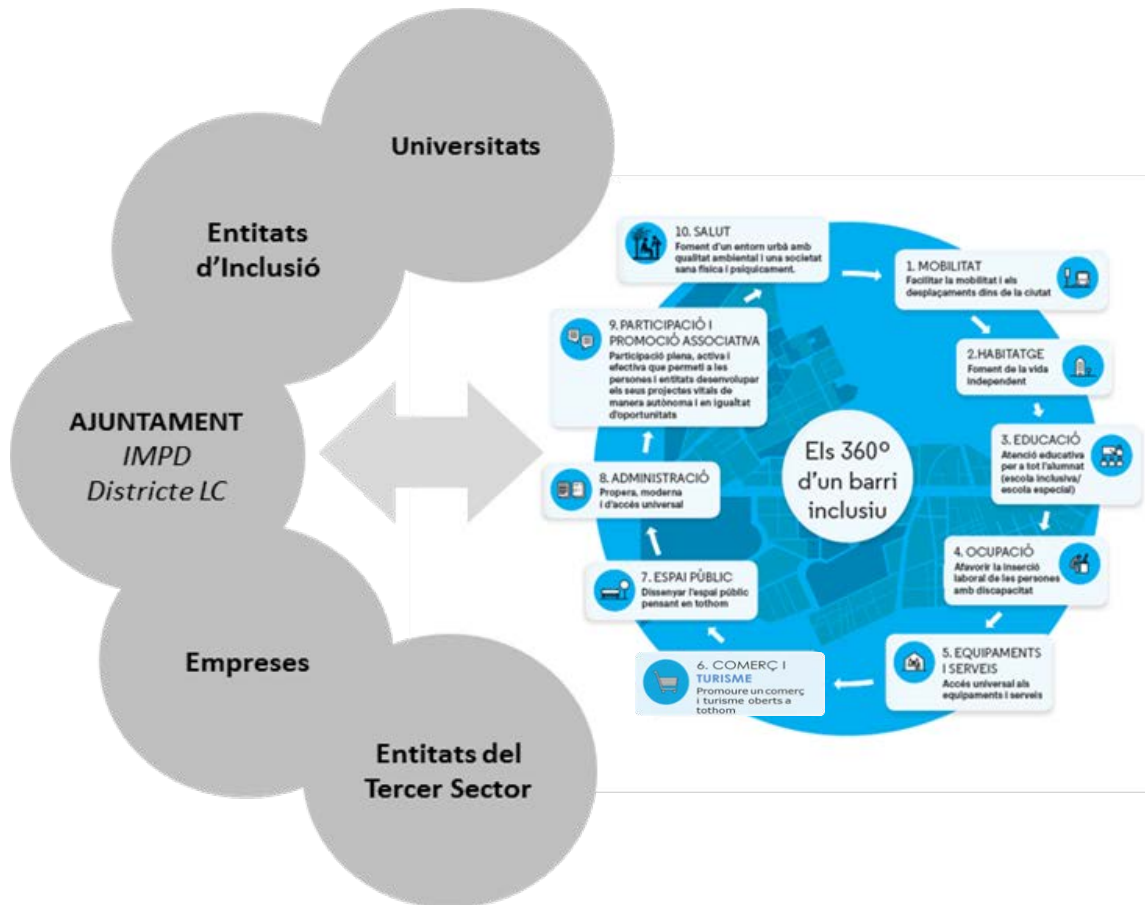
Universitats

Entitats d'Inclusió

AJUNTAMENT
IMPD
Districte LC

Empreses

Entitats del Tercer Sector

10. SALUT
Foment d'un entorn urbà amb qualitat ambiental i una societat sana física i psíquicament.

1. MOBILITAT
Facilitar la mobilitat i els desplaçaments dins de la ciutat

2.HABITATGE
Foment de la vida independent

3. EDUCACIÓ
Atenció educativa per a tot l'alumnat (escola inclusiva/ escola especial)

4. OCUPACIÓ
Afavorir la inserció laboral de les persones amb discapacitat

5. EQUIPAMENTS I SERVEIS
Accés universal als equipaments i serveis

6. COMERÇ I TURISME
Promoure un comerç i turisme oberts a tothom

7. ESPAI PÚBLIC
Dissenyar l'espai públic pensant en tothom

8. ADMINISTRACIÓ
Propera, moderna i d'accés universal

9. PARTICIPACIÓ I PROMOCIÓ ASSOCIATIVA
Participació plena, activa i efectiva que permeti a les persones i entitats desenvolupar els seus projectes vitals de manera autònoma i en igualtat d'oportunitats

Els 360º d'un barri inclusiu